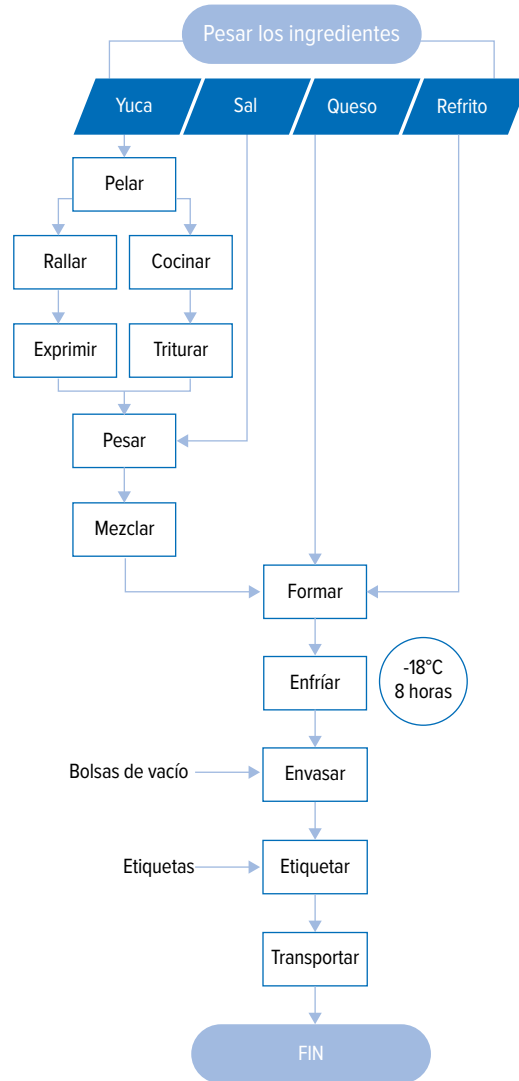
Pesar los ingredientes

Yuca

Sal

Queso

Refrito

Pelar

Rallar

Cocinar

Exprimir

Triturar

Pesar

Mezclar

Formar

Enfríar

-18°C
8 horas

Bolsas de vacío

Envasar

Etiquetas

Etiquetar

Transportar

FIN